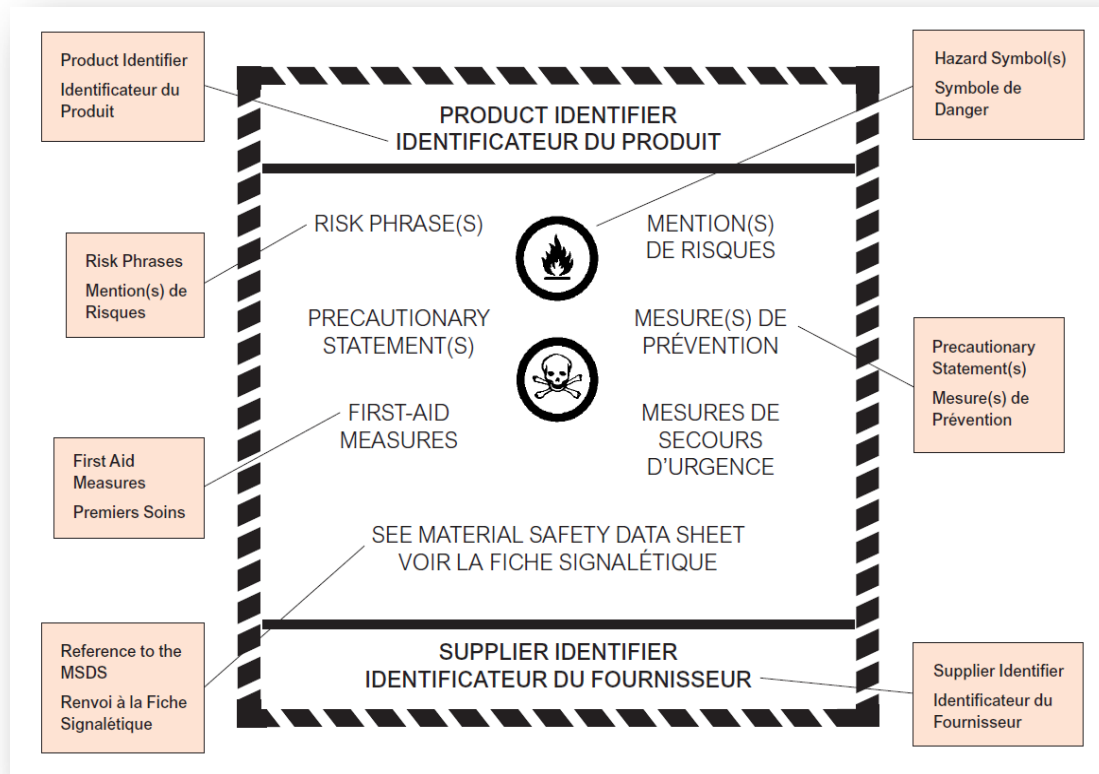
Product Identifier

Identificateur du Produit

Hazard Symbol(s)

Symbole de Danger

PRODUCT IDENTIFIER
IDENTIFICATEUR DU PRODUIT

Risk Phrases

Mention(s) de Risques

RISK PHRASE(S)

MENTION(S) DE RISQUES

PRECAUTIONARY STATEMENT(S)

MESURE(S) DE PRÉVENTION

Precautionary Statement(s)

Mesure(s) de Prévention

FIRST-AID MEASURES

MESURES DE SECOURS D'URGENCE

First Aid Measures

Premiers Soins

SEE MATERIAL SAFETY DATA SHEET
VOIR LA FICHE SIGNALÉTIQUE

Reference to the MSDS

Renvoi à la Fiche Signalétique

SUPPLIER IDENTIFIER
IDENTIFICATEUR DU FOURNISSEUR

Supplier Identifier

Identificateur du Fournisseur